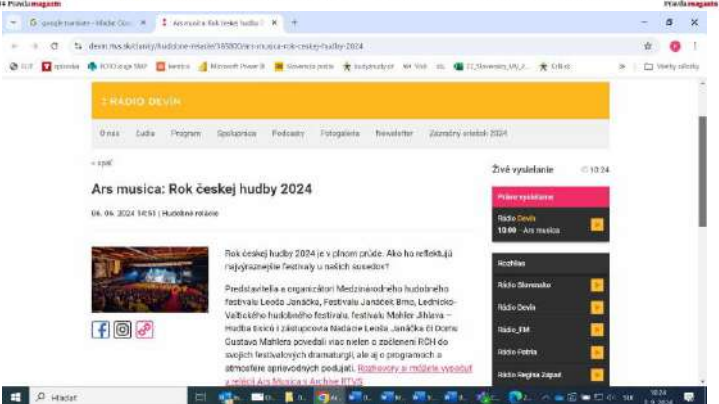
Pravda magazín

Pravda magazín

google translate - Hľadať Goo... ×

Ars musica: Rok českej hudby ×

+

devin.rtvs.sk/clanky/hudobne-relacie/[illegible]/ars-musica-rok-ceskej-hudby-2024

Všetky záložky

RÁDIO DEVÍN

O nás Ľudia Program Spolupráca Podcasty Fotogaléria Newsletter Záznamy relácií 2024

« späť

Ars musica: Rok českej hudby 2024

06. 06. 2024 14:51 | Hudobné relácie

Rok českej hudby 2024 je v plnom prúde. Ako ho reflektujú najvýraznejšie festivaly u našich susedov?

Predstavitelia a organizátori Medzinárodného hudobného festivalu Leoša Janáčka, Festivalu Janáček Brno, Lednicko-Valtického hudobného festivalu, festivalu Mahler Jihlava – Hudba tisíců i zástupcovia Nadácie Leoša Janáčka či Domu Gustava Mahlera povedali viac nielen o začlenení RČH do svojich festivalových dramaturgií, ale aj o programoch a atmosfére sprievodných podujatí. Rozhovory si môžete vypočuť v relácii Ars Musica v Archíve RTVS.

Živé vysielanie 10:24

Práve vysielame

Rádio Devín

10:00 - Ars musica

Rozhlas

Rádio Slovensko

Rádio Devín

Rádio_FM

Rádio Pyramída

Rádio Regina Západ

Hľadať

10:24